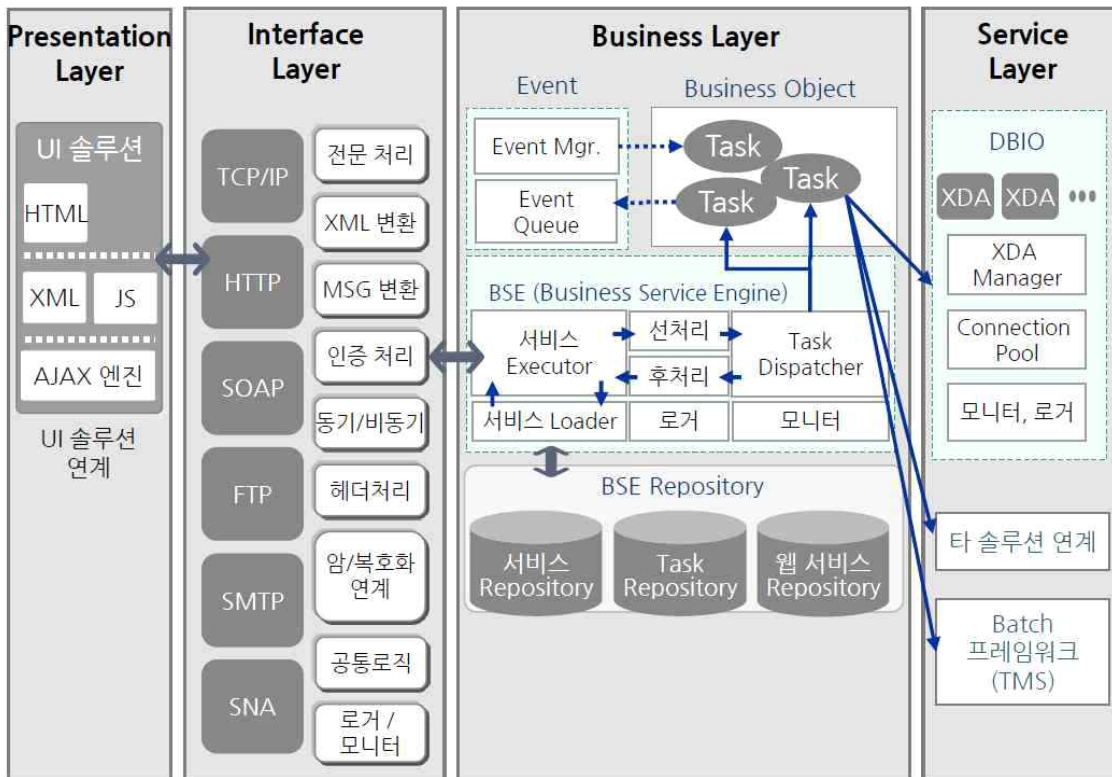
Presentation Layer

UI 솔루션

HTML

XML

JS

AJAX 엔진

UI 솔루션 연계

Interface Layer

TCP/IP

HTTP

SOAP

FTP

SMTP

SNA

전문 처리

XML 변환

MSG 변환

인증 처리

동기/비동기

헤더처리

암/복호화 연계

공통로직

로거 / 모니터

Business Layer

Event

Event Mgr.

Event Queue

Business Object

Task

Task

Task

BSE (Business Service Engine)

서비스 Executor

선처리

후처리

Task Dispatcher

서비스 Loader

로거

모니터

BSE Repository

서비스 Repository

Task Repository

웹 서비스 Repository

Service Layer

DBIO

XDA

XDA

XDA Manager

Connection Pool

모니터, 로거

타 솔루션 연계

Batch 프레임워크 (TMS)